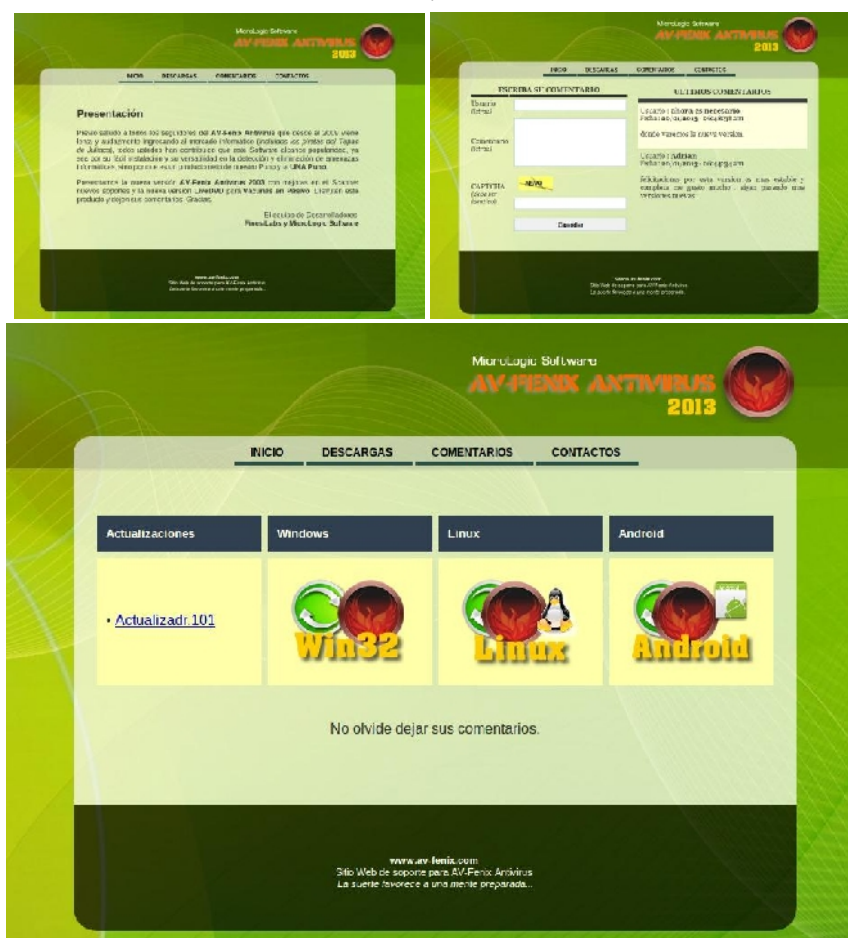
MicroLogic Software
AV-FENIX ANTIVIRUS
2013

INICIO DESCARGAS COMENTARIOS CONTACTOS

Presentación

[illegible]

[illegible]

El equipo de Desarrolladores
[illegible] y MicroLogic Software

www.av-fenix.com
Sitio Web de soporte para AV-Fenix Antivirus
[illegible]

MicroLogic Software
AV-FENIX ANTIVIRUS
2013

INICIO DESCARGAS COMENTARIOS CONTACTOS

ESCRIBA SU COMENTARIO

Usuario (Nombre)

Comentario (Detalle)

CAPTCHA

Enviar

ULTIMOS COMENTARIOS

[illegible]

www.av-fenix.com
Sitio Web de soporte para AV-Fenix Antivirus
La suerte favorece a una mente preparada...

MicroLogic Software
AV-FENIX ANTIVIRUS
2013

INICIO DESCARGAS COMENTARIOS CONTACTOS

| Actualizaciones | Windows | Linux | Android |
|---|---|---|---|
| • Actualizadr.101 | Win32 | Linux | Android |

No olvide dejar sus comentarios.

www.av-fenix.com
Sitio Web de soporte para AV-Fenix Antivirus
La suerte favorece a una mente preparada...